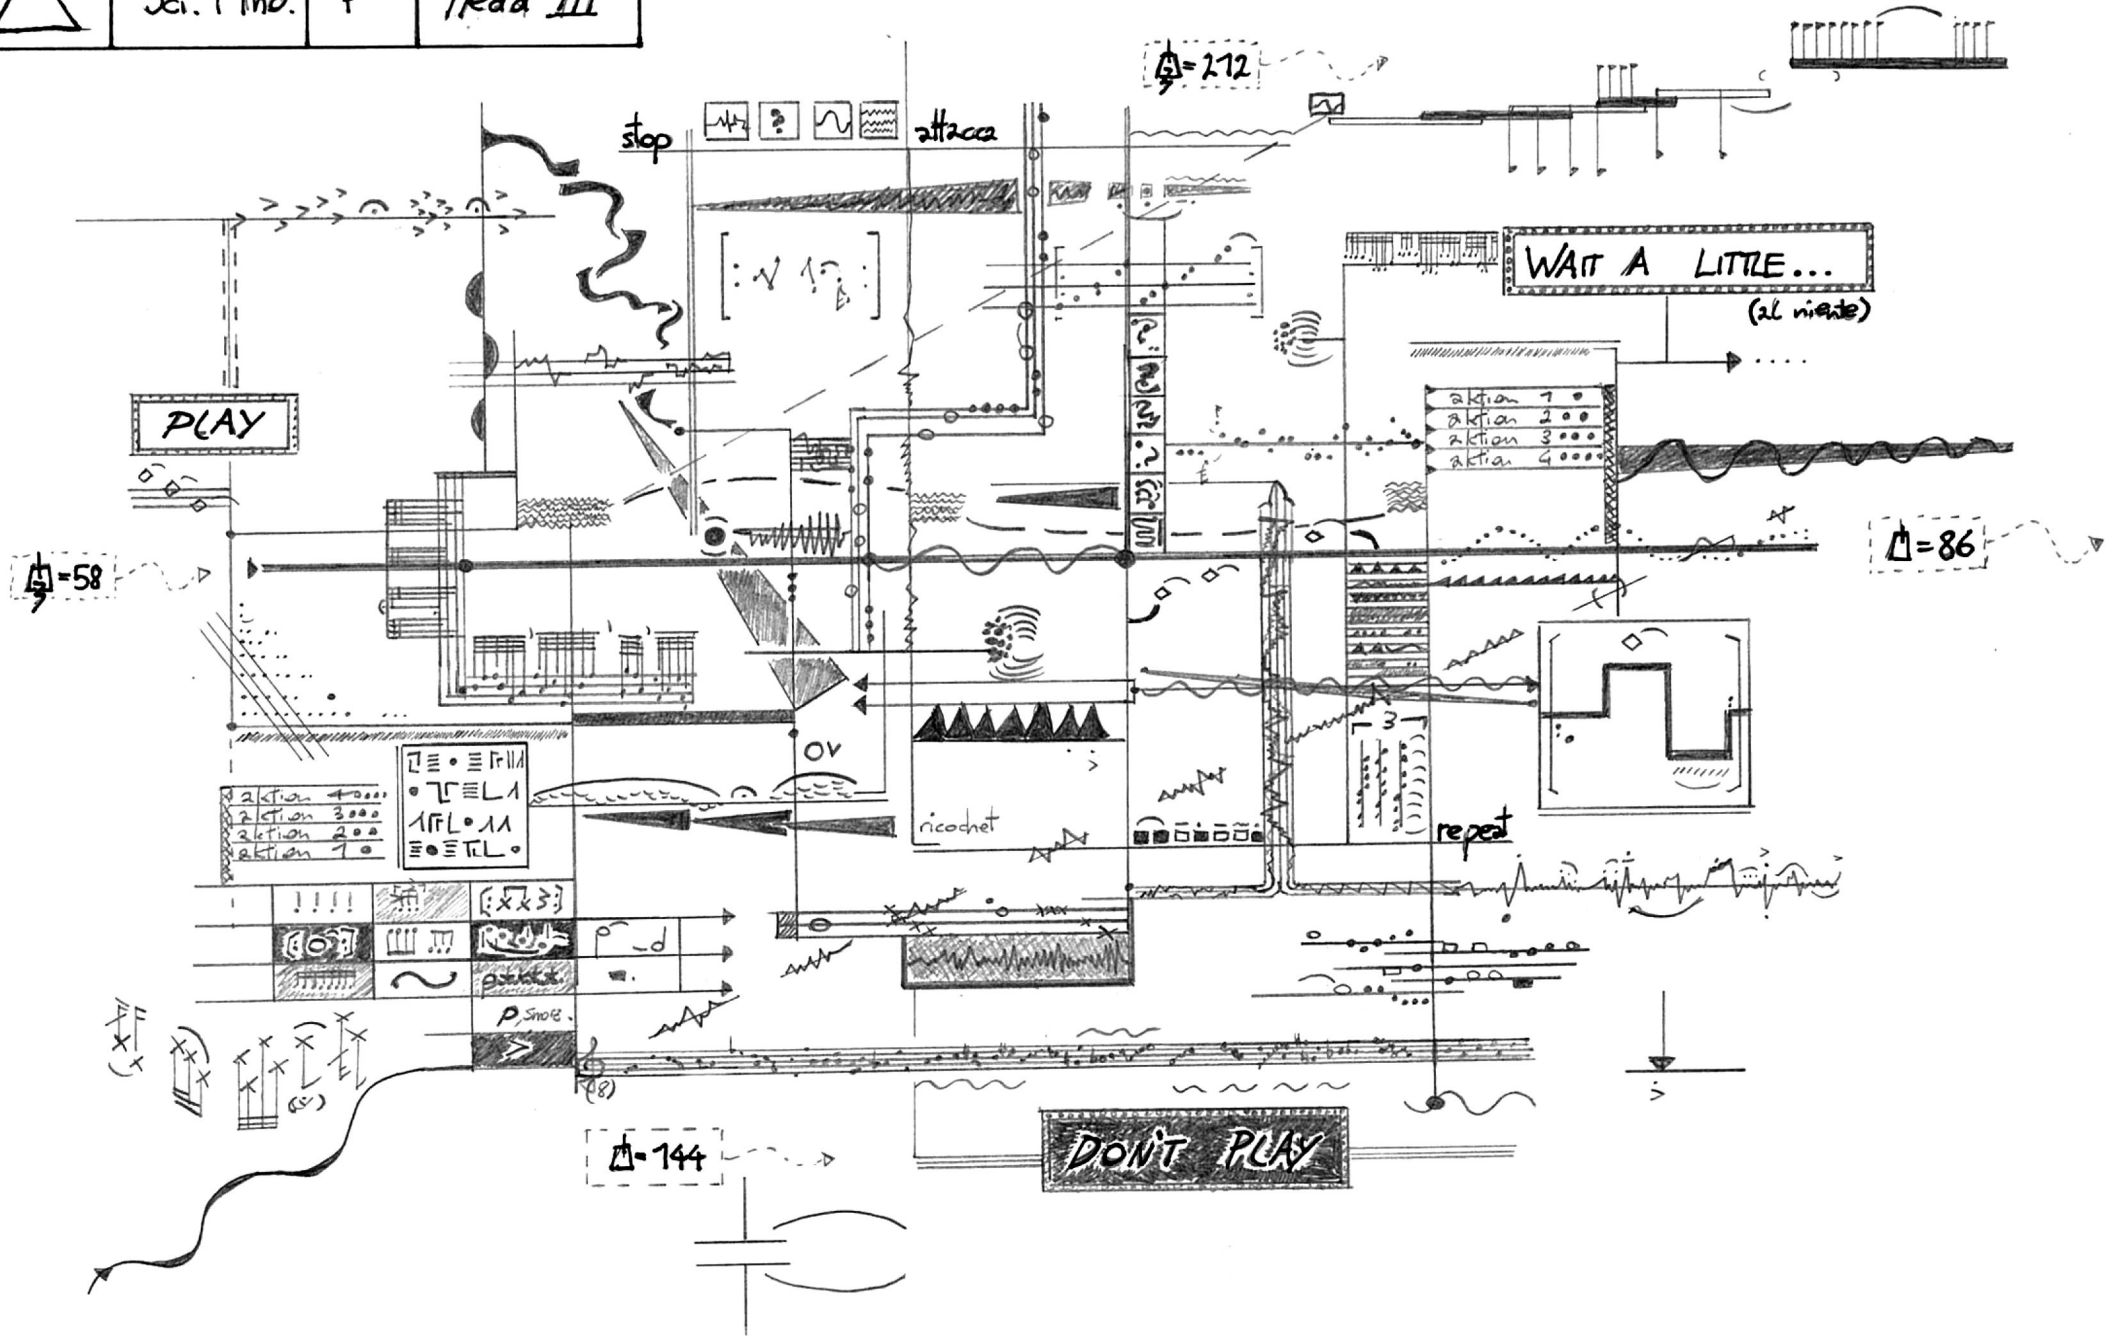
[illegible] | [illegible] | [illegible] | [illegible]

$=212$

stop

attacca

WAIT A LITTLE...

(al niente)

PLAY

aktion 1
aktion 2
aktion 3
aktion 4

$=58$

$=86$

ov

aktion 4
aktion 3
aktion 2
aktion 1

ricochet

repeat

p, Snore

(8)

$=144$

DON'T PLAY